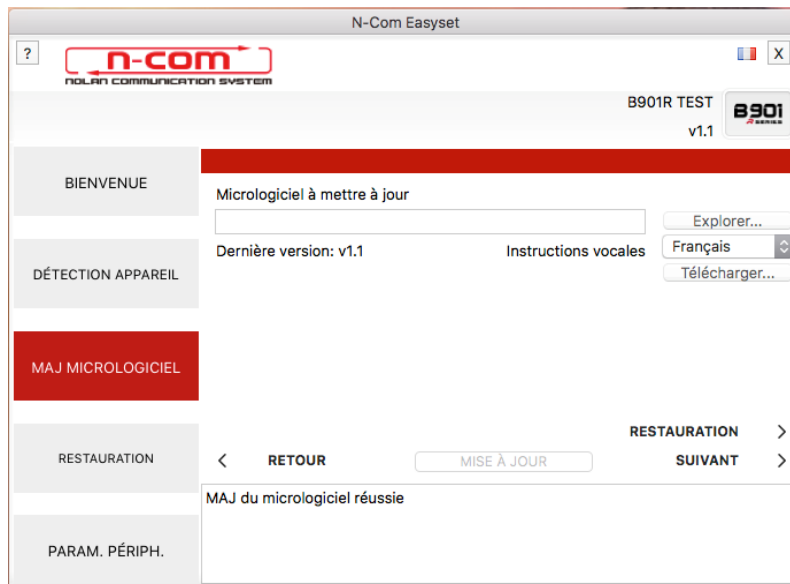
N-Com Easyset

?

n-com
NOLAN COMMUNICATION SYSTEM

X

B901R TEST
v1.1

B901
R SERIES

BIENVENUE

DÉTECTION APPAREIL

MAJ MICROLOGICIEL

RESTAURATION

PARAM. PÉRIPH.

Micrologiciel à mettre à jour

Explorer...

Dernière version: v1.1

Instructions vocales

Français

Télécharger...

RESTAURATION >

< RETOUR

MISE À JOUR

SUIVANT >

MAJ du micrologiciel réussie